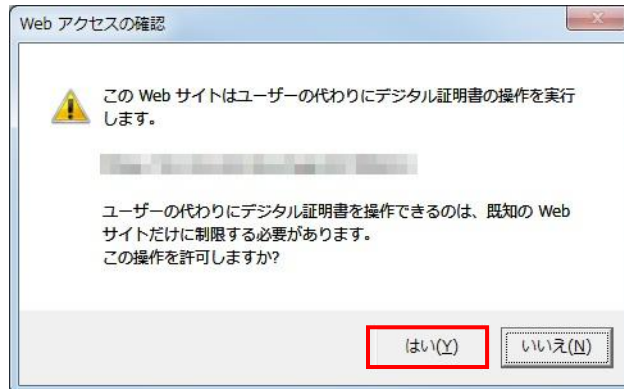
Web アクセスの確認

このWeb サイトはユーザーの代わりにデジタル証明書の操作を実行します。

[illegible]

ユーザーの代わりにデジタル証明書を操作できるのは、既知の Web サイトだけに制限する必要があります。
この操作を許可しますか?

はい(Y)

いいえ(N)